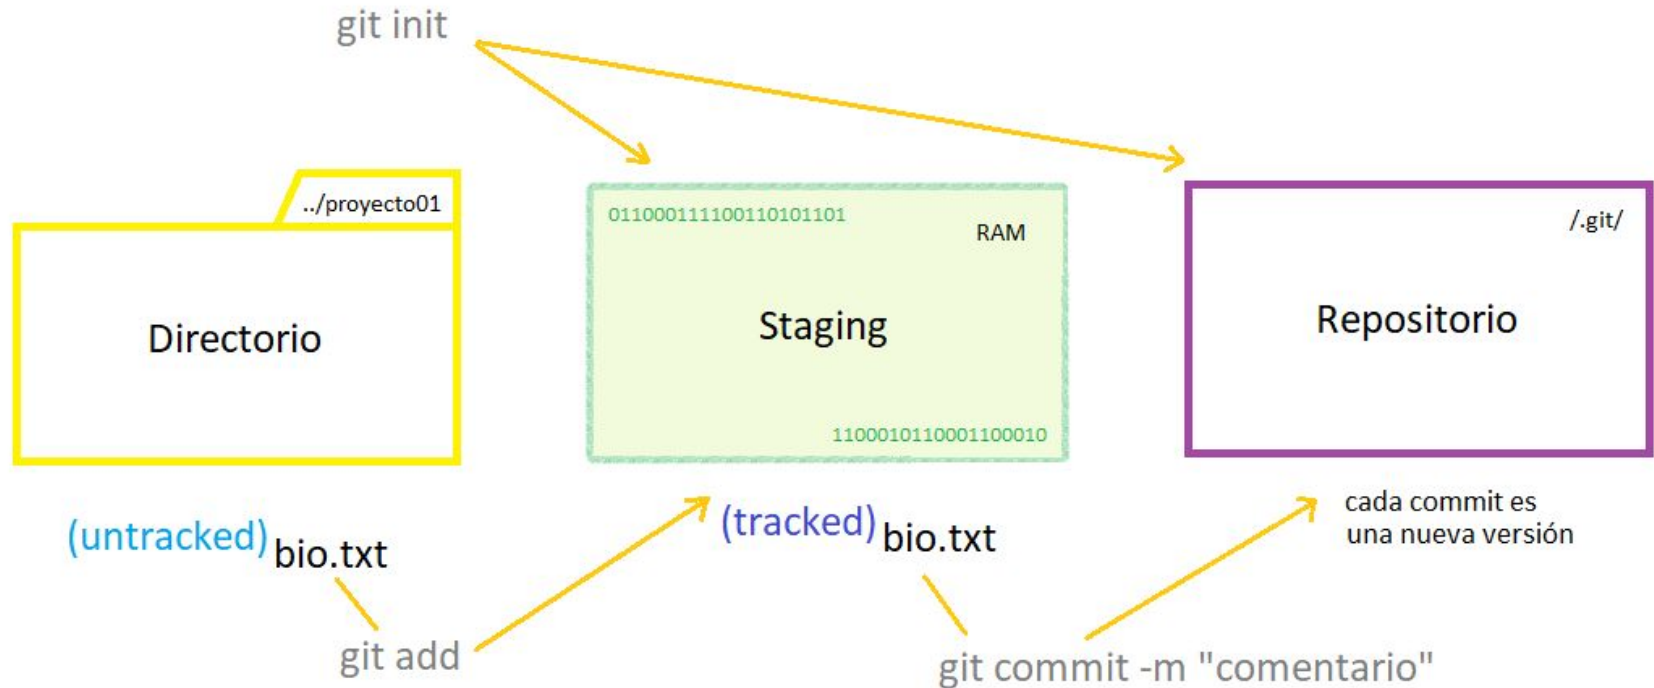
git init

../proyecto01

Directorio

01100011110011010110​1

RAM

Staging

1100010110001100010

/.git/

Repositorio

(untracked) bio.txt

(tracked) bio.txt

cada commit es una nueva versión

git add

git commit -m "comentario"